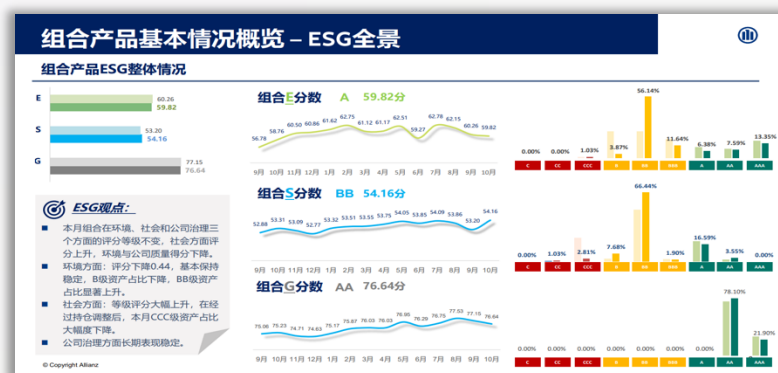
组合产品基本情况概览 – ESG全景

组合产品ESG整体情况

E 60.26 59.82
S 53.20 54.16
G 77.15 76.64

ESG观点：

本月组合在环境、社会和公司治理三个方面的评分等级不变，社会方面评分上升，环境与公司质量得分下降。
环境方面：评分下降0.44，基本保持稳定，B级资产占比下降，BB级资产占比显著上升。
社会方面：等级评分大幅上升，在经过持仓调整后，本月CCC级资产占比大幅度下降。
公司治理方面长期表现稳定。

© Copyright Allianz

组合E分数 A 59.82分

56.78 57.60 60.50 60.18 61.62 62.75 61.12 61.17 62.51 59.27 62.78 62.15 60.26 59.82

9月 10月 11月 12月 1月 2月 3月 4月 5月 6月 7月 8月 9月 10月

| C | CC | CCC | B | BB | BBB | A | AA | AAA |
|---|---|---|---|---|---|---|---|---|
| 0.00% | 0.00% | 1.03% | 3.87% | 56.14% | 11.64% | 6.38% | 7.59% | 13.35% |

组合S分数 BB 54.16分

52.88 53.31 53.09 52.77 53.32 53.51 53.55 53.75 54.05 53.85 54.03 53.86 53.20 54.16

9月 10月 11月 12月 1月 2月 3月 4月 5月 6月 7月 8月 9月 10月

| C | CC | CCC | B | BB | BBB | A | AA | AAA |
|---|---|---|---|---|---|---|---|---|
| 0.00% | 1.03% | 2.81% | 7.68% | 66.44% | 1.90% | 16.59% | 3.55% | 0.00% |

组合G分数 AA 76.64分

75.06 75.23 74.71 74.63 75.17 75.87 76.03 76.03 76.66 76.29 76.75 77.53 77.15 76.64

9月 10月 11月 12月 1月 2月 3月 4月 5月 6月 7月 8月 9月 10月

| C | CC | CCC | B | BB | BBB | A | AA | AAA |
|---|---|---|---|---|---|---|---|---|
| 0.00% | 0.00% | 0.00% | 0.00% | 0.00% | 0.00% | 78.10% | 21.90% | |